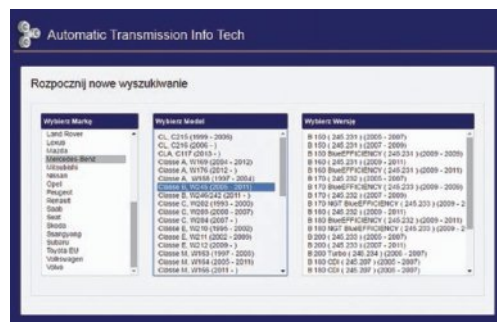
Automatic Transmission Info Tech

Rozpocznij nowe wyszukiwanie

Wybierz Marky

Land Rover
Lexus
Mazda
Mercedes-Benz
Mitsubishi
Nissan
Opel
Peugeot
Renault
Saab
Seat
Skoda
Ssangyong
Subaru
Toyota EU
Volkswagen
Volvo

Wybierz Model

CL C215 (1999 - 2006)
CL C216 (2006 - )
CLA C117 (2013 - )
Classe A W169 (2004 - 2012)
Classe A W176 (2012 - )
Classe A W168 (1997 - 2004)
Classe B W245 (2005 - 2011)
Classe B W246/242 (2011 - )
Classe C W202 (1993 - 2000)
Classe C W203 (2000 - 2007)
Classe C W204 (2007 - )
Classe E W210 (1995 - 2002)
Classe E W211 (2002 - 2009)
Classe E W212 (2009 - )
Classe M W163 (1997 - 2005)
Classe M W164 (2005 - 2011)
Classe M W166 (2011 - )

Wybierz Wersje

B 150 ( 245.231 ) (2005 - 2007)
B 150 ( 245.231 ) (2007 - 2009)
B 150 BlueEFFICIENCY ( 245.231 ) (2009 - 2011)
B 160 ( 245.231 ) (2009 - 2011)
B 160 BlueEFFICIENCY ( 245.231 ) (2009 - 2011)
B 170 ( 245.232 ) (2005 - 2007)
B 170 BlueEFFICIENCY ( 245.233 ) (2009 - 2009)
B 170 ( 245.232 ) (2007 - 2009)
B 170 NGT BlueEFFICIENCY ( 245.233 ) (2009 - 2
B 180 ( 245.232 ) (2009 - 2011)
B 180 BlueEFFICIENCY ( 245.232 ) (2009 - 2011)
B 180 NGT BlueEFFICIENCY ( 245.233 ) (2009 - 2
B 200 ( 245.233 ) (2005 - 2007)
B 200 ( 245.233 ) (2007 - 2011)
B 200 Turbo ( 245.234 ) (2005 - 2007)
B 180 CDI ( 245.207 ) (2005 - 2007)
B 180 CDI ( 245.207 ) (2007 - 2009)